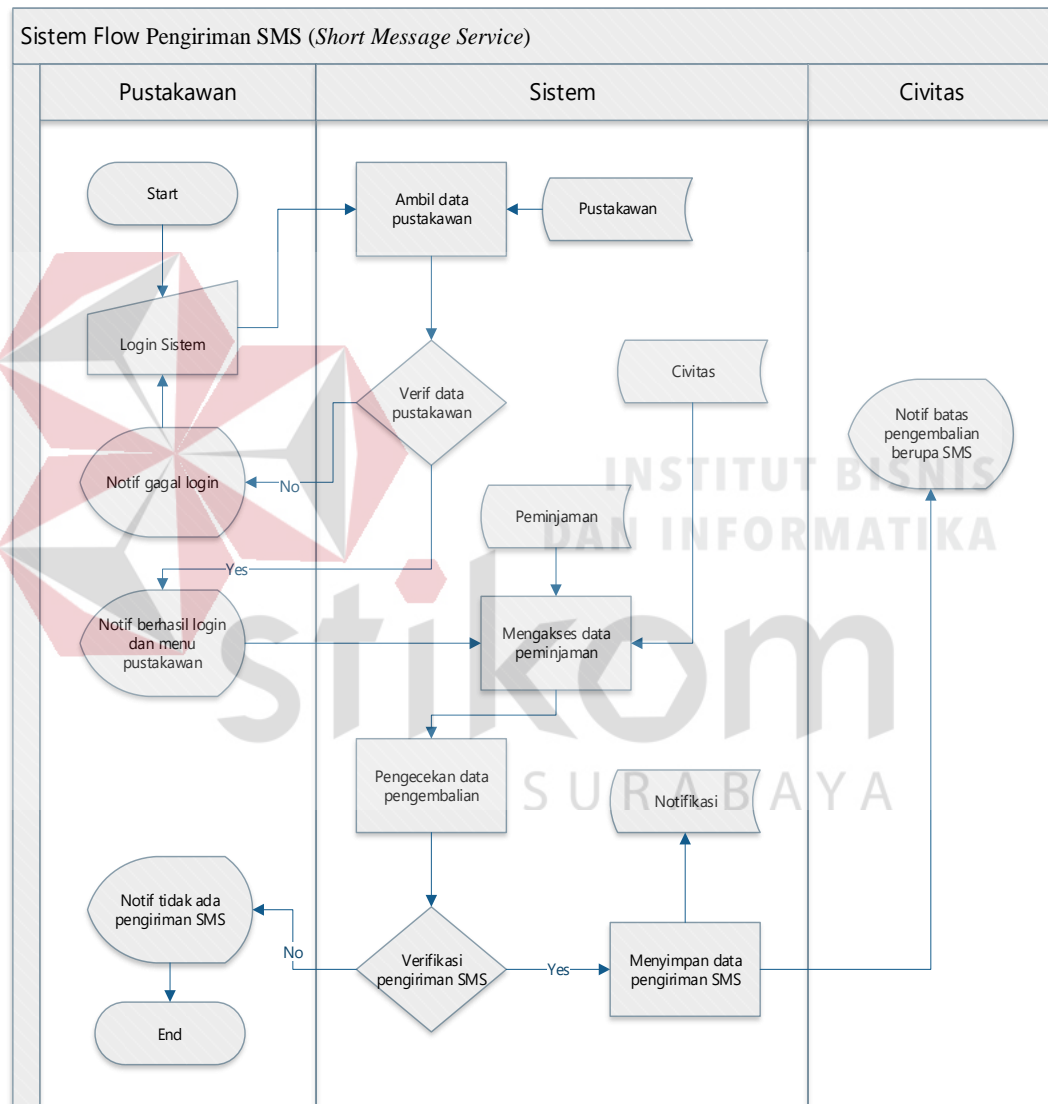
Sistem Flow Pengiriman SMS (*Short Message Service*)

Pustakawan

Sistem

Civitas

Start

Ambil data pustakawan

Pustakawan

Login Sistem

Verif data pustakawan

Civitas

Notif batas pengembalian berupa SMS

Notif gagal login

No

INSTITUT BISNIS DAN INFORMATIKA

Peminjaman

Yes

Notif berhasil login dan menu pustakawan

Mengakses data peminjaman

stikom

Pengecekan data pengembalian

SURABAYA

Notifikasi

Notif tidak ada pengiriman SMS

No

Verifikasi pengiriman SMS

Yes

Menyimpan data pengiriman SMS

End